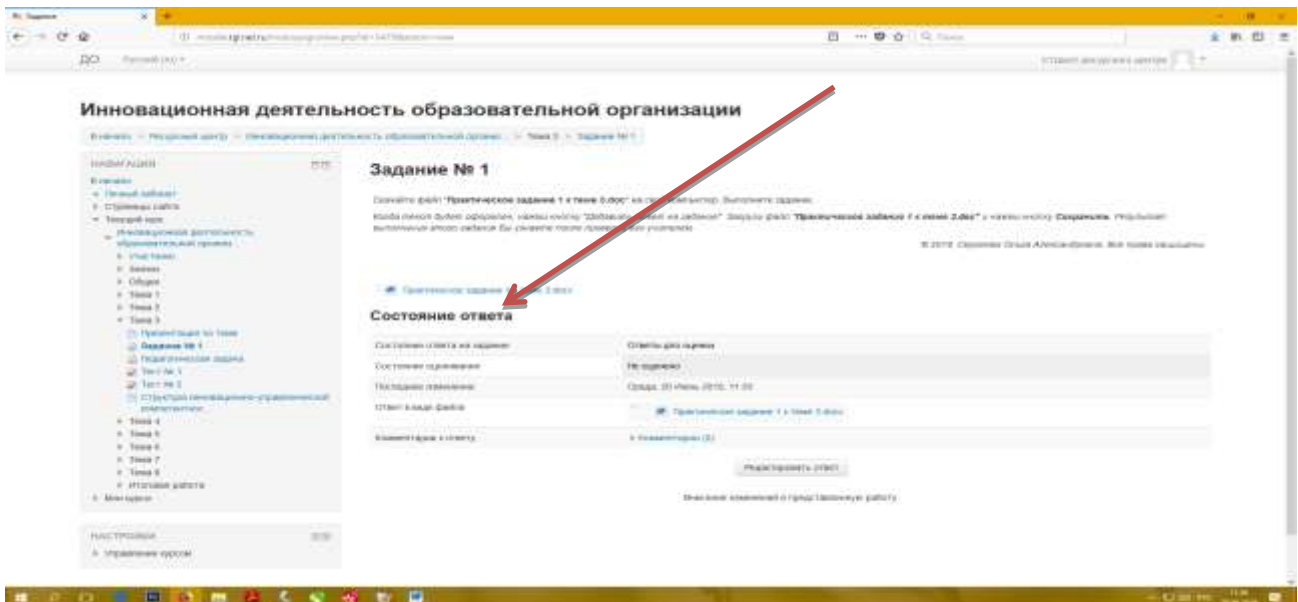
Инновационная деятельность образовательной организации

В начало → Ресурсный центр → Инновационная деятельность образовательной организ... → Тема 3 → Задание № 1

НАВИГАЦИЯ

В начало
Личный кабинет
Страницы сайта
Текущий курс
Инновационная деятельность образовательной организ...
Участники
Значки
Общее
Тема 1
Тема 2
Тема 3
Презентация по Теме
Задание № 1
Педагогическая задача
Тест № 1
Тест № 2
Структура инновационно-управленческой компетентности
Тема 4
Тема 5
Тема 6
Тема 7
Тема 8
Итоговая работа
Мои курсы

НАСТРОЙКИ

Управление курсом

Задание № 1

Скачайте файл "Практическое задание 1 к теме 3.doc" на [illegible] Выполните задание.

Когда текст будет оформлен, нажми кнопку "Добавить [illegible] на задание". Загрузи файл "Практическое задание 1 к теме 3.doc" и нажми кнопку Сохранить. Результат выполнения этого задания Вы увидите после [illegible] учителя.

© 2016 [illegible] Все права защищены

Практическое задание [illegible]

Состояние ответа

| Состояние ответа на задание | Ответы для оценки |
|---|---|
| Состояние оценивания | Не оценено |
| Последнее изменение | Среда, 20 Июнь 2018, 11:33 |
| Ответ в виде файла | Практическое задание 1 к теме 3.docx |
| Комментарии к ответу | Комментарии (0) |

Редактировать ответ

Внесение изменений в представленную работу